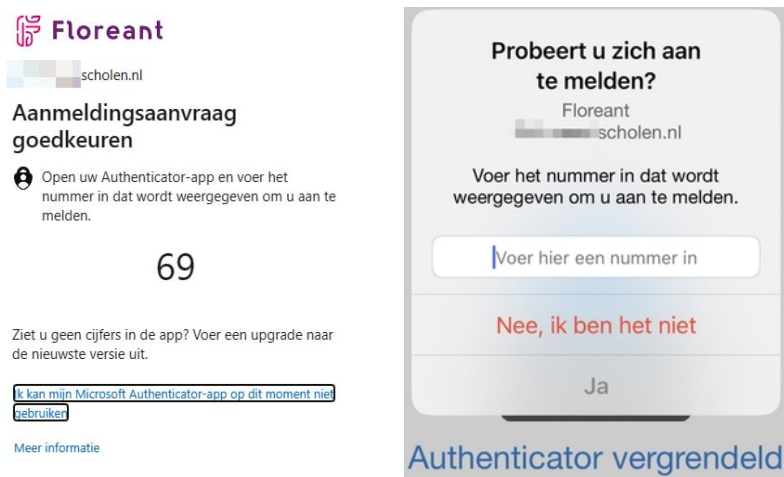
Floreant

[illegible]scholen.nl

Aanmeldingsaanvraag goedkeuren

Open uw Authenticator-app en voer het nummer in dat wordt weergegeven om u aan te melden.

69

Ziet u geen cijfers in de app? Voer een upgrade naar de nieuwste versie uit.

Ik kan mijn Microsoft Authenticator-app op dit moment niet gebruiken

Meer informatie

Probeert u zich aan te melden?

Floreant

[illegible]scholen.nl

Voer het nummer in dat wordt weergegeven om u aan te melden.

Voer hier een nummer in

Nee, ik ben het niet

Ja

Authenticator vergrendeld